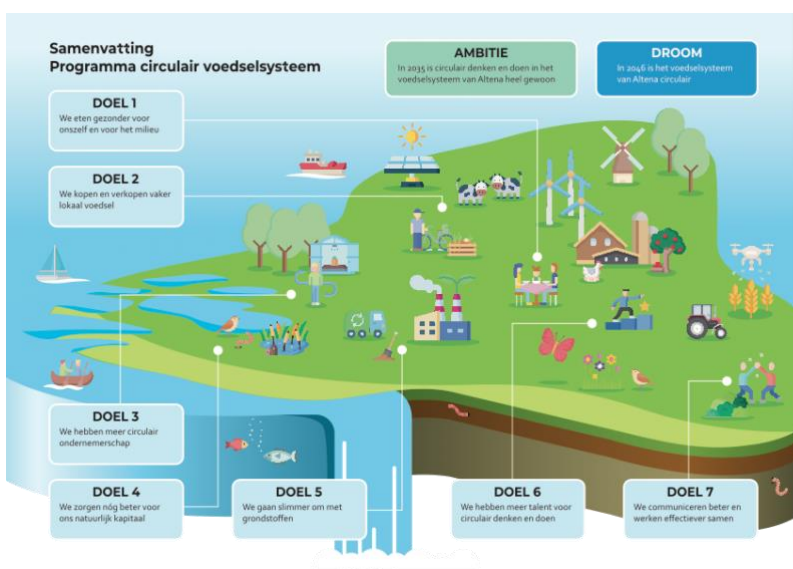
Samenvatting
Programma circulair voedselsysteem

AMBITIE
In 2035 is circulair denken en doen in het voedselsysteem van Altena heel gewoon

DROOM
In 2046 is het voedselsysteem van Altena circulair

DOEL 1
We eten gezonder voor onszelf en voor het milieu

DOEL 2
We kopen en verkopen vaker lokaal voedsel

DOEL 3
We hebben meer circulair ondernemerschap

DOEL 4
We zorgen nóg beter voor ons natuurlijk kapitaal

DOEL 5
We gaan slimmer om met grondstoffen

DOEL 6
We hebben meer talent voor circulair denken en doen

DOEL 7
We communiceren beter en werken effectiever samen